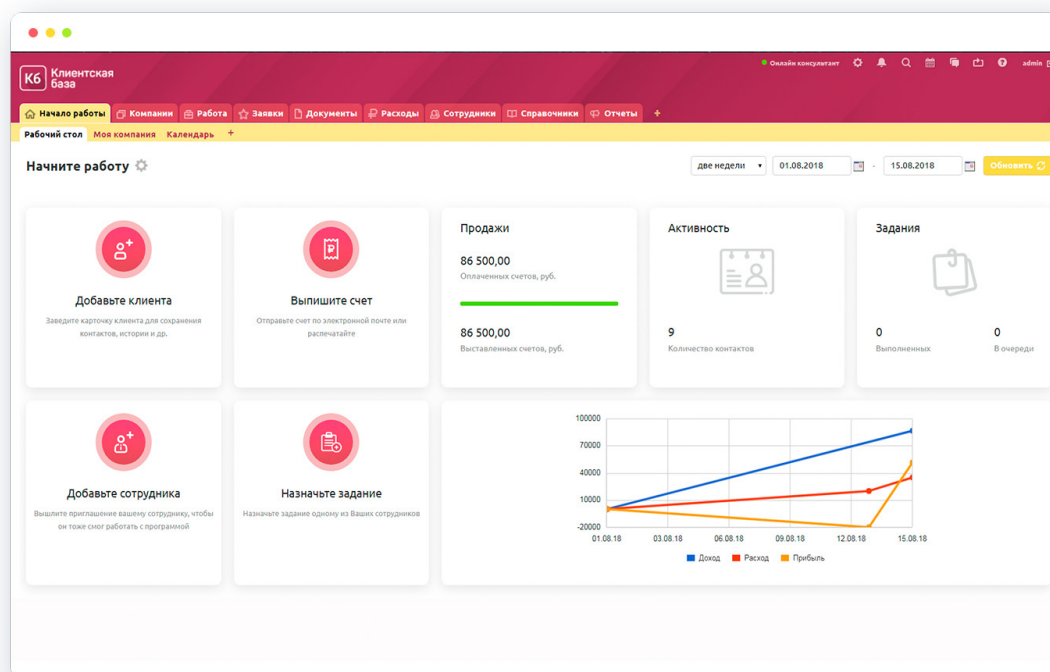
Кб Клиентская база

Онлайн консультант admin

Начало работы Компании Работа Заявки Документы Расходы Сотрудники Справочники Отчеты +

Рабочий стол Моя компания Календарь +

Начните работу

две недели 01.08.2018 - 15.08.2018 Обновить

Добавьте клиента
Заведите карточку клиента для сохранения контактов, истории и др.

Выпишите счет
Отправьте счет по электронной почте или распечатайте

Продажи
86 500,00
Оплаченных счетов, руб.
86 500,00
Выставленных счетов, руб.

Активность
9
Количество контактов

Задания
0
Выполненных
0
В очереди

Добавьте сотрудника
Вышлите приглашение вашему сотруднику, чтобы он тоже смог работать с программой

Назначьте задание
Назначьте задание одному из Ваших сотрудников

100000
70000
40000
10000
-20000
01.08.18 03.08.18 06.08.18 09.08.18 12.08.18 15.08.18

Доход Расход Прибыль